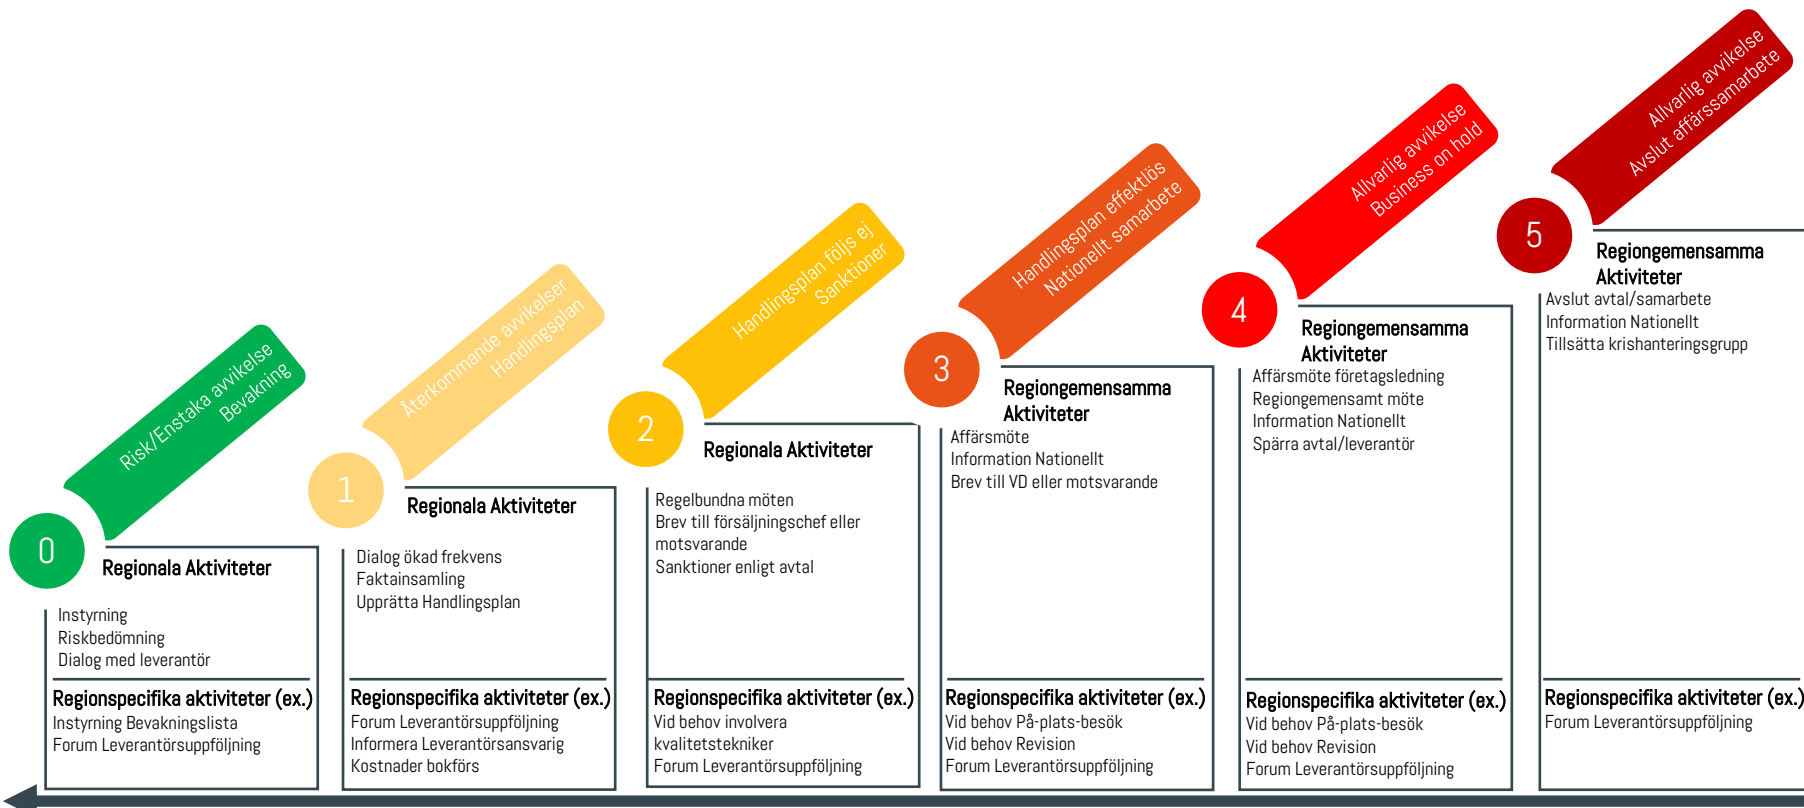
Risk/Enstaka avvikelse
Bevakning

0

Regionala Aktiviteter

Instyrning
Riskbedömning
Dialog med leverantör

Regionspecifika aktiviteter (ex.)
Instyrning Bevakningslista
Forum Leverantörsuppföljning

Återkommande avvikelser
Handlingsplan

1

Regionala Aktiviteter

Dialog ökad frekvens
Faktainsamling
Upprätta Handlingsplan

Regionspecifika aktiviteter (ex.)
Forum Leverantörsuppföljning
Informera Leverantörsansvarig
Kostnader bokförs

Handlingsplan följs ej
Sanktioner

2

Regionala Aktiviteter

Regelbundna möten
Brev till försäljningschef eller motsvarande
Sanktioner enligt avtal

Regionspecifika aktiviteter (ex.)
Vid behov involvera kvalitetstekniker
Forum Leverantörsuppföljning

Handlingsplan effektlös
Nationellt samarbete

3

Regiongemensamma Aktiviteter

Affärsmöte
Information Nationellt
Brev till VD eller motsvarande

Regionspecifika aktiviteter (ex.)
Vid behov På-plats-besök
Vid behov Revision
Forum Leverantörsuppföljning

Allvarlig avvikelse
Business on hold

4

Regiongemensamma Aktiviteter

Affärsmöte företagsledning
Regiongemensamt möte
Information Nationellt
Spärra avtal/leverantör

Regionspecifika aktiviteter (ex.)
Vid behov På-plats-besök
Vid behov Revision
Forum Leverantörsuppföljning

Allvarlig avvikelse
Avslut affärssamarbete

5

Regiongemensamma Aktiviteter

Avslut avtal/samarbete
Information Nationellt
Tillsätta krishanteringsgrupp

Regionspecifika aktiviteter (ex.)
Forum Leverantörsuppföljning